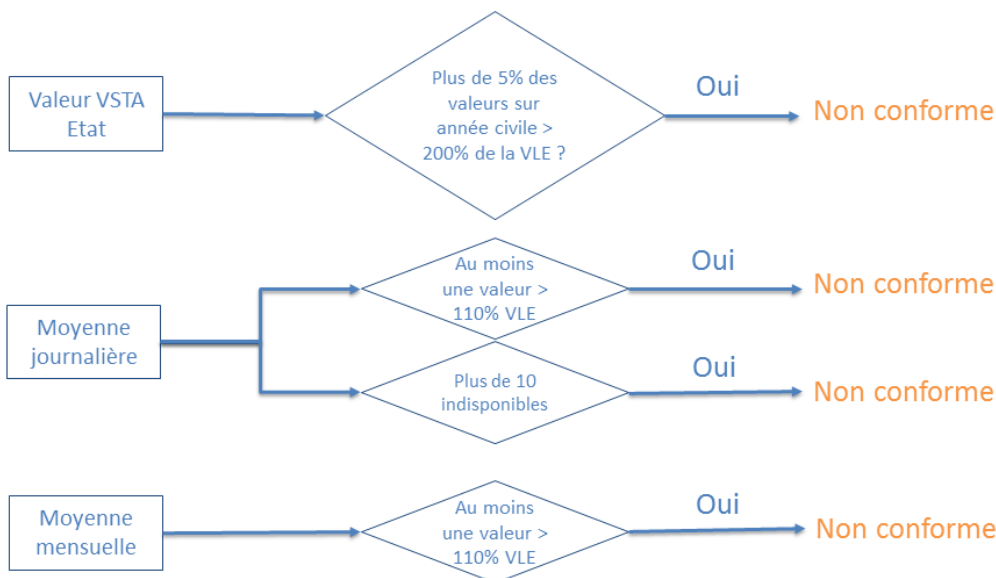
Valeur VSTA Etat

Plus de 5% des valeurs sur année civile > 200% de la VLE ?

Oui

Non conforme

Moyenne journalière

Au moins une valeur > 110% VLE

Oui

Non conforme

Plus de 10 indisponibles

Oui

Non conforme

Moyenne mensuelle

Au moins une valeur > 110% VLE

Oui

Non conforme